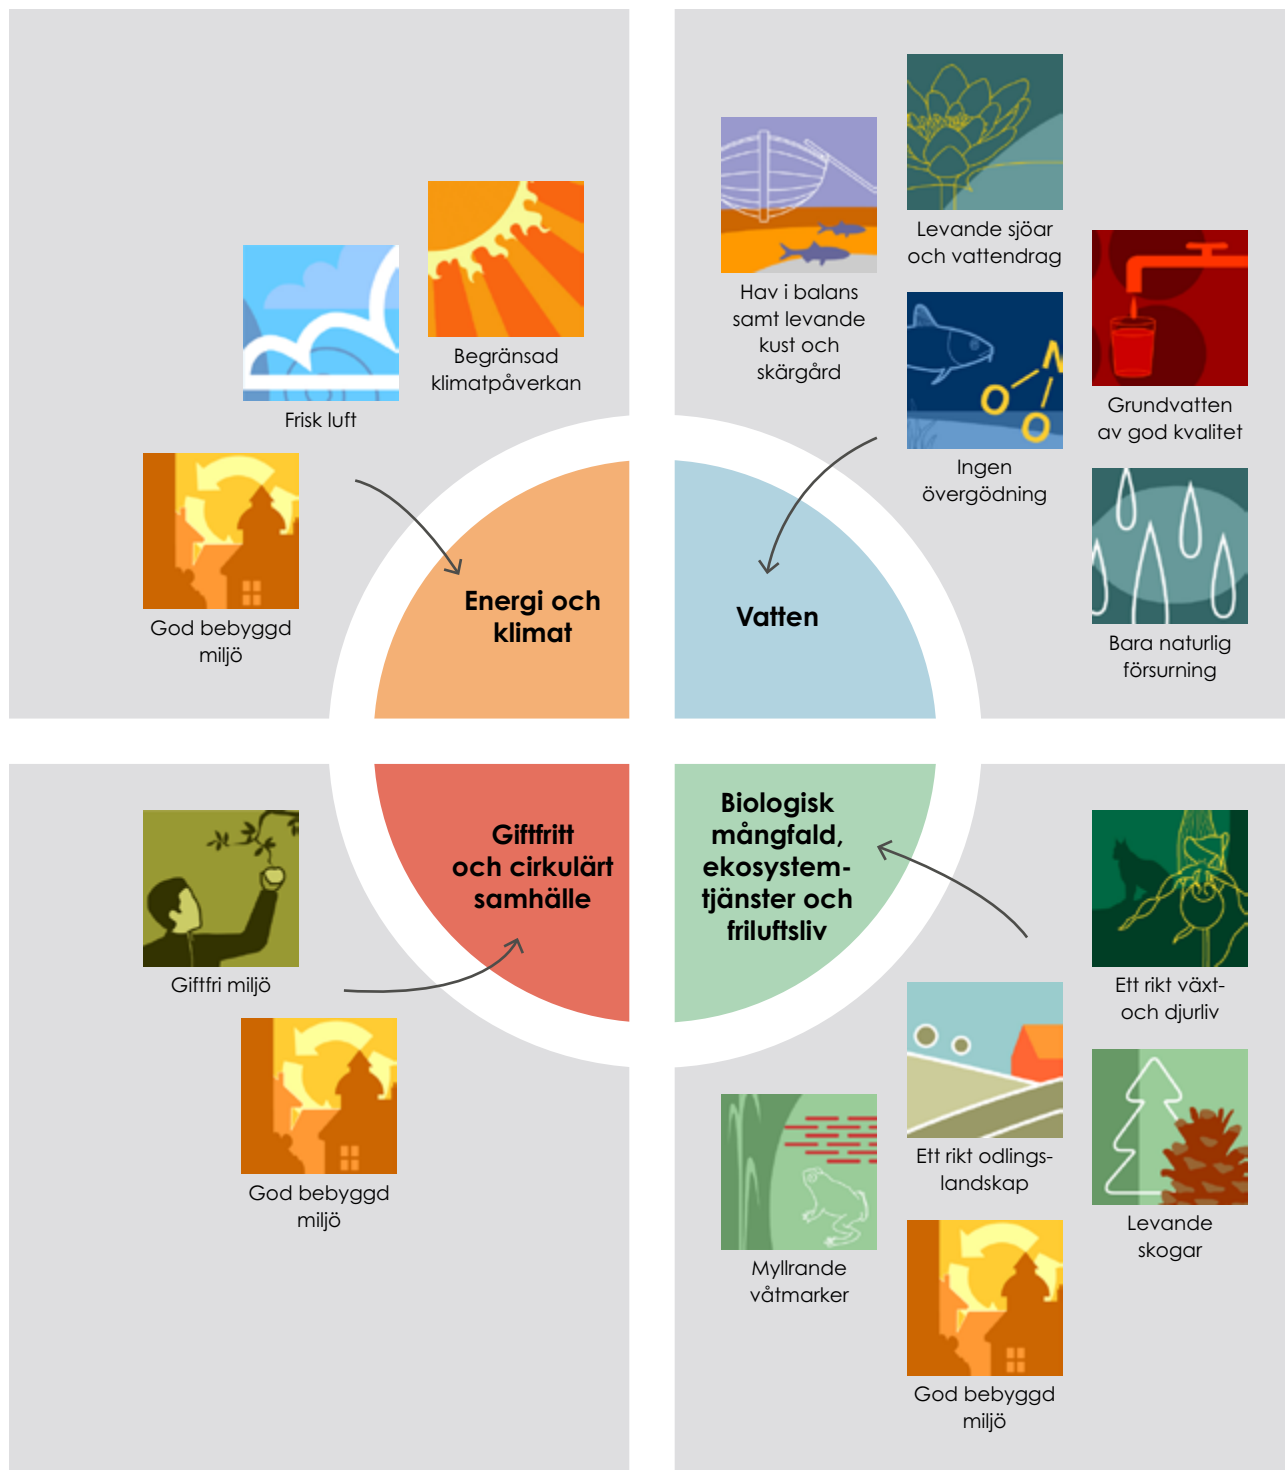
Begränsad klimatpåverkan

Frisk luft

God bebyggd miljö

Energi och klimat

Hav i balans samt levande kust och skärgård

Levande sjöar och vattendrag

Grundvatten av god kvalitet

Ingen övergödning

Bara naturlig försurning

Vatten

Giftfritt och cirkulärt samhälle

Giftfri miljö

God bebyggd miljö

Biologisk mångfald, ekosystemtjänster och friluftsliv

Ett rikt växt- och djurliv

Ett rikt odlingslandskap

Levande skogar

Myllrande våtmarker

God bebyggd miljö